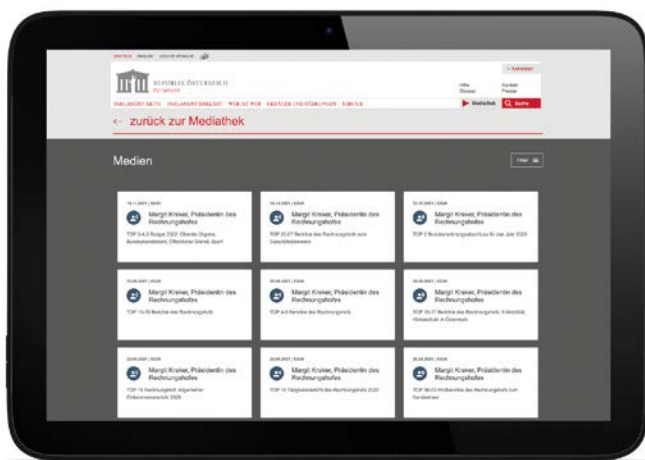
DEUTSCH ENGLISH LEICHTE SPRACHE

REPUBLIK ÖSTERREICH
Parlament

+ Anmelden

Hilfe
Glossar

Kontakt
Presse

PARLAMENT AKTIV PARLAMENT BEKLEBT WER IST WER GESETZE UND FÖRDERUNGEN SERVICE

Mediathek

Suche

← zurück zur Mediathek

Medien

Filter

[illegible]
Margit Kraker, Präsidentin des Rechnungshofes
TOP 3-4,3 Budget 2022: Oberste Organe, Bundeskanzleramt, Öffentlicher Dienst, Sport

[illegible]
Margit Kraker, Präsidentin des Rechnungshofes
TOP 20-27 Berichte des Rechnungshofs zum Datenfeldestamm

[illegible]
Margit Kraker, Präsidentin des Rechnungshofes
TOP 3 Bundesrechnungsabschluss für das Jahr 2020

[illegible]
Margit Kraker, Präsidentin des Rechnungshofes
TOP 15-16 Berichte des Rechnungshofs

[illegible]
Margit Kraker, Präsidentin des Rechnungshofes
TOP 4-5 Berichte des Rechnungshofs

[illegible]
Margit Kraker, Präsidentin des Rechnungshofes
TOP 15-17 Berichte des Rechnungshofs: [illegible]

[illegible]
Margit Kraker, Präsidentin des Rechnungshofes
TOP 16 Rechnungshof: Allgemeiner Einkommensbericht 2020

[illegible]
Margit Kraker, Präsidentin des Rechnungshofes
TOP 15 Tätigkeitsbericht des Rechnungshofs 2020

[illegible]
Margit Kraker, Präsidentin des Rechnungshofes
TOP 30-33 Berichte des Rechnungshofs zum Bundesheer